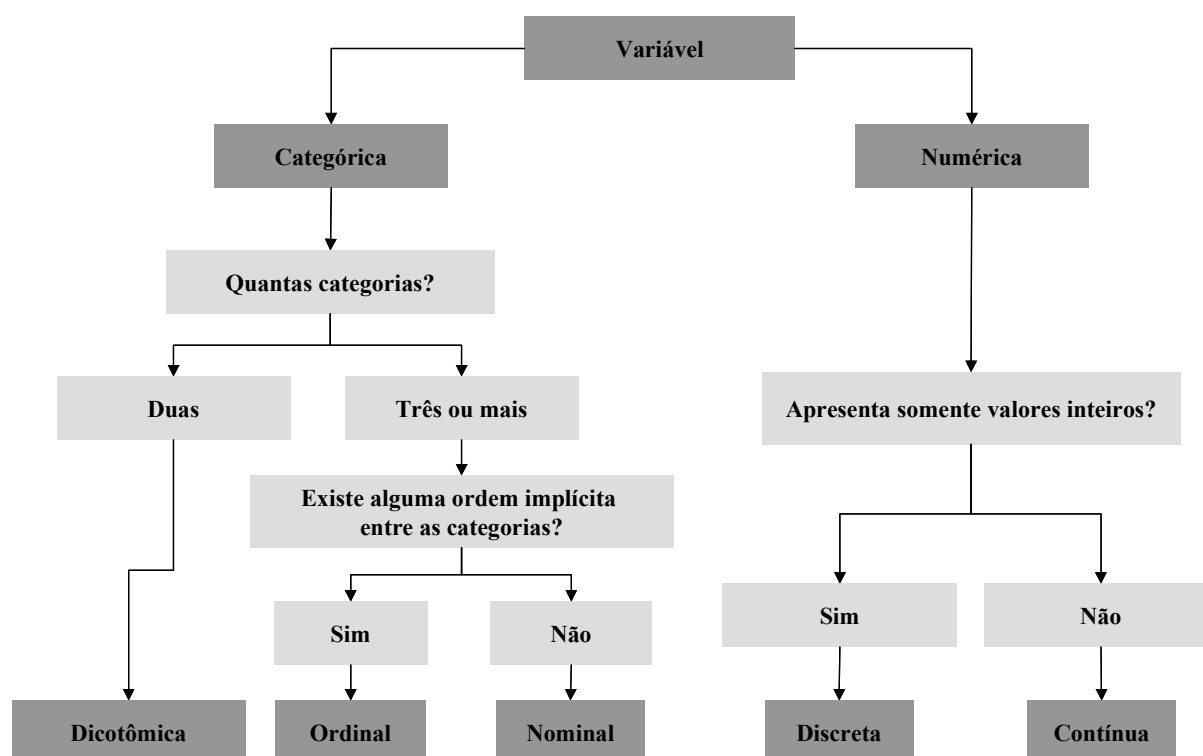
Variável

Categórica

Numérica

Quantas categorias?

Duas

Três ou mais

Apresenta somente valores inteiros?

Existe alguma ordem implícita entre as categorias?

Sim

Não

Sim

Não

Dicotômica

Ordinal

Nominal

Discreta

Contínua